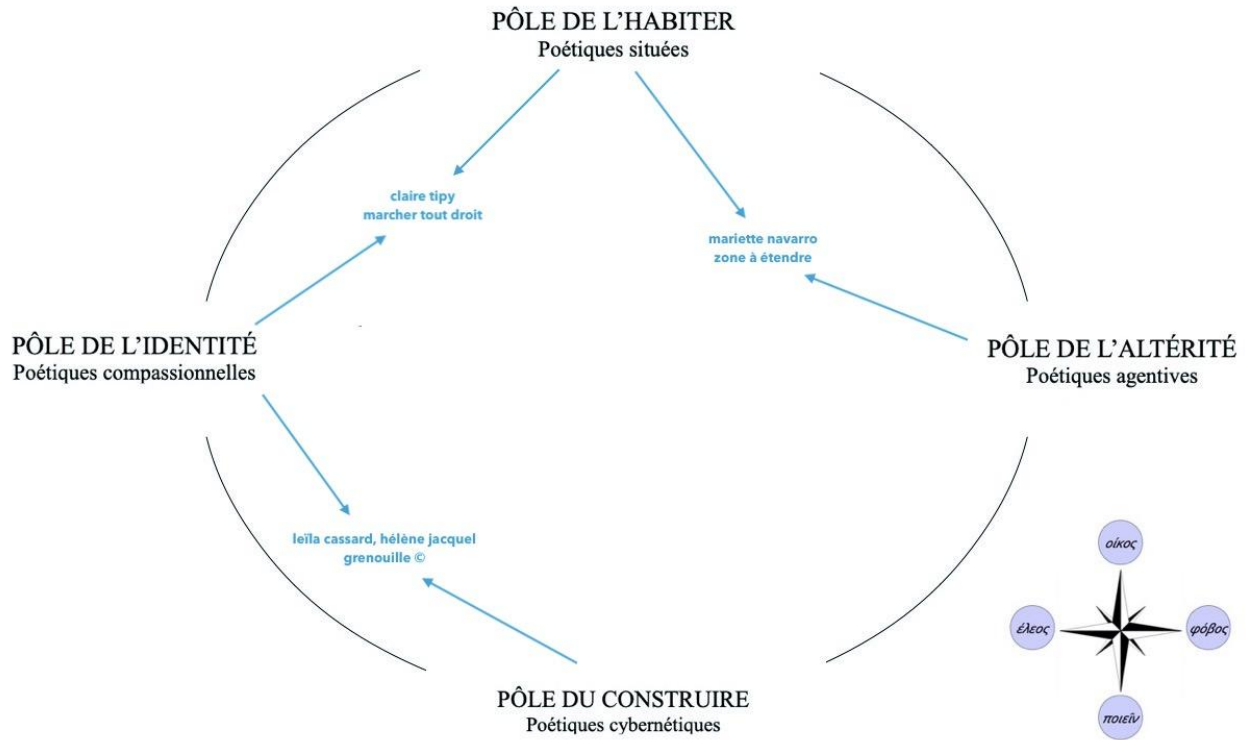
PÔLE DE L'HABITER
Poétiques situées

claire tipy
marcher tout droit

mariette navarro
zone à étendre

PÔLE DE L'IDENTITÉ
Poétiques compassionnelles

PÔLE DE L'ALTÉRITÉ
Poétiques agentives

leïla cassard, hélène jacquel
grenouille ©

οἶκος

ἔλεος

φόβος

ποιεῖν

PÔLE DU CONSTRUIRE
Poétiques cybernétiques